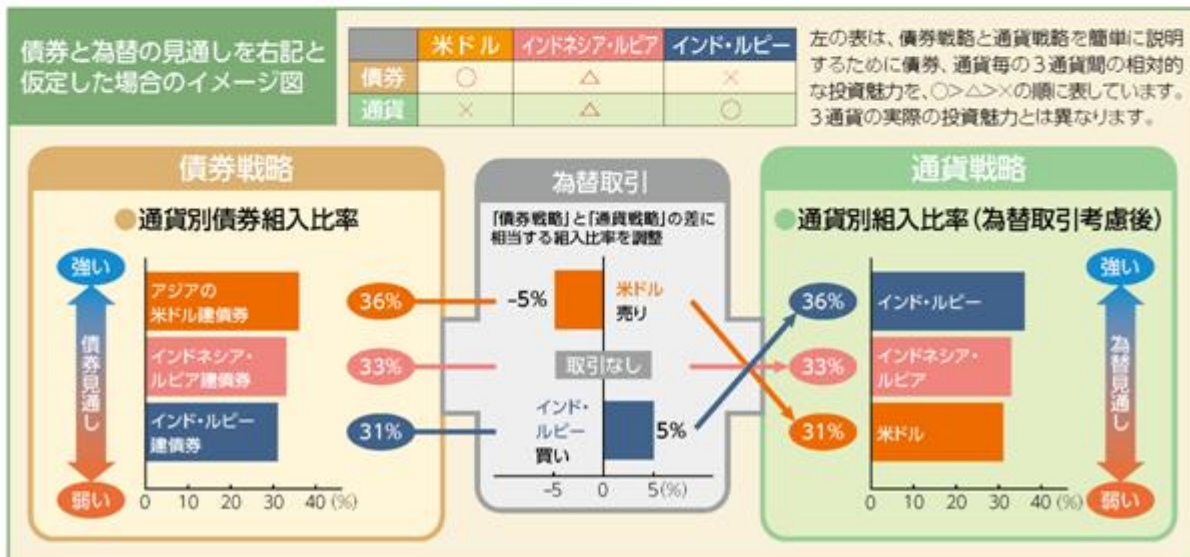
債券と為替の見通しを右記と仮定した場合のイメージ図

| | 米ドル | インドネシア・ルピア | インド・ルピー |
|---|---|---|---|
| 債券 | ○ | △ | × |
| 通貨 | × | △ | ○ |

左の表は、債券戦略と通貨戦略を簡単に説明するために債券、通貨毎の３通貨間の相対的な投資魅力を、○>△>×の順に表しています。３通貨の実際の投資魅力とは異なります。

債券戦略

通貨別債券組入比率

強い
債券見通し
弱い

アジアの米ドル建債券
インドネシア・ルピア建債券
インド・ルピー建債券

0 10 20 30 40 (%)

36%
33%
31%

為替取引

「債券戦略」と「通貨戦略」の差に相当する組入比率を調整

−5%
米ドル売り
取引なし
インド・ルピー買い
5%

−5 0 5(%)

通貨戦略

通貨別組入比率（為替取引考慮後）

36%
33%
31%

インド・ルピー
インドネシア・ルピア
米ドル

0 10 20 30 40 (%)

強い
為替見通し
弱い